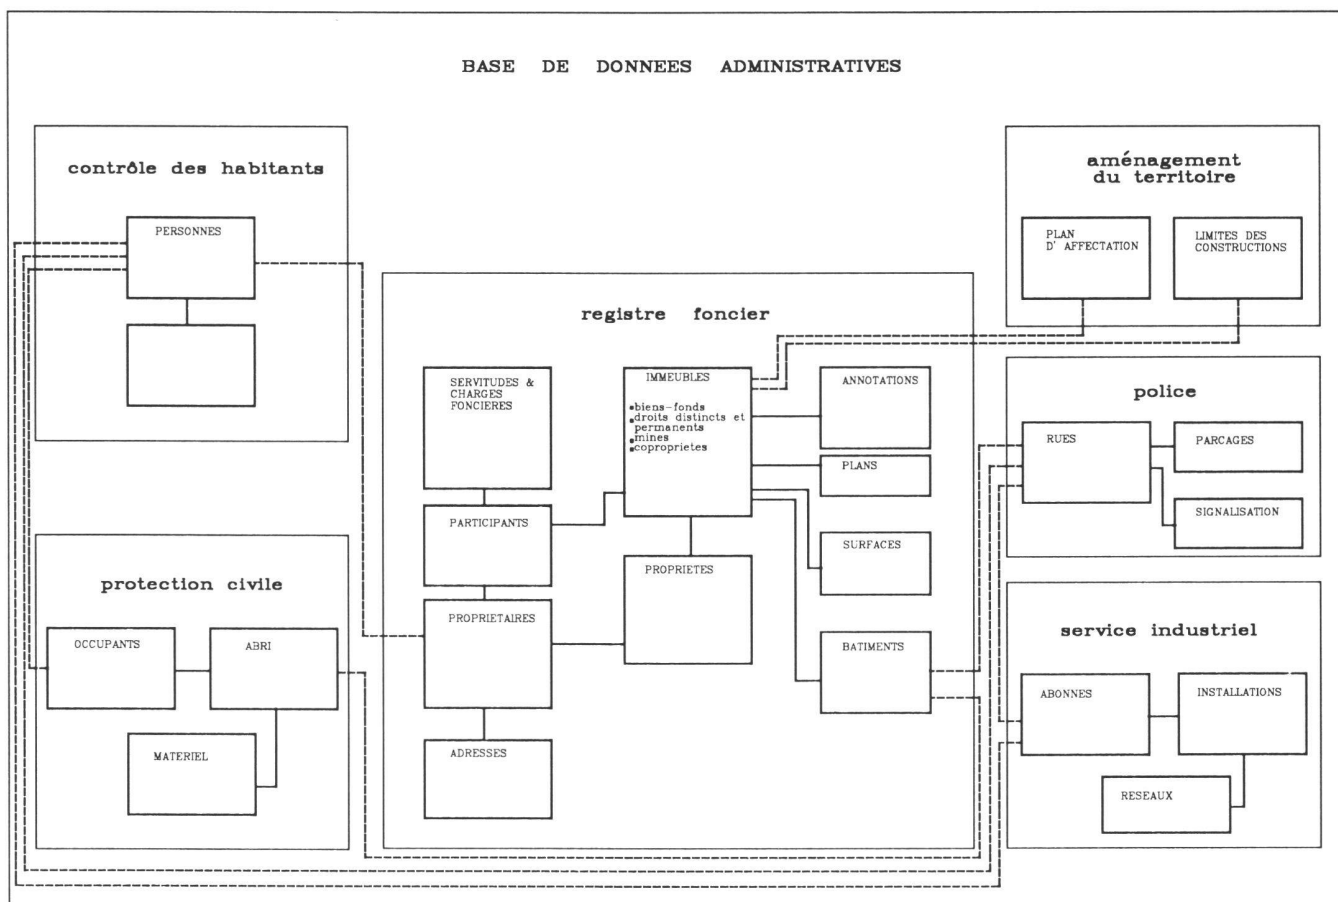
BASE DE DONNEES ADMINISTRATIVES

contrôle des habitants

PERSONNES

aménagement du territoire

PLAN D' AFFECTATION

LIMITES DES CONSTRUCTIONS

registre foncier

SERVITUDES & CHARGES FONCIERES

IMMEUBLES

•biens-fonds
•droits distincts et permanents
•mines
•coproprietes

ANNOTATIONS

PLANS

police

RUES

PARCAGES

SIGNALISATION

PARTICIPANTS

SURFACES

PROPRIETES

protection civile

OCCUPANTS

ABRI

PROPRIETAIRES

BATIMENTS

service industriel

ABONNES

INSTALLATIONS

MATERIEL

ADRESSES

RESEAUX